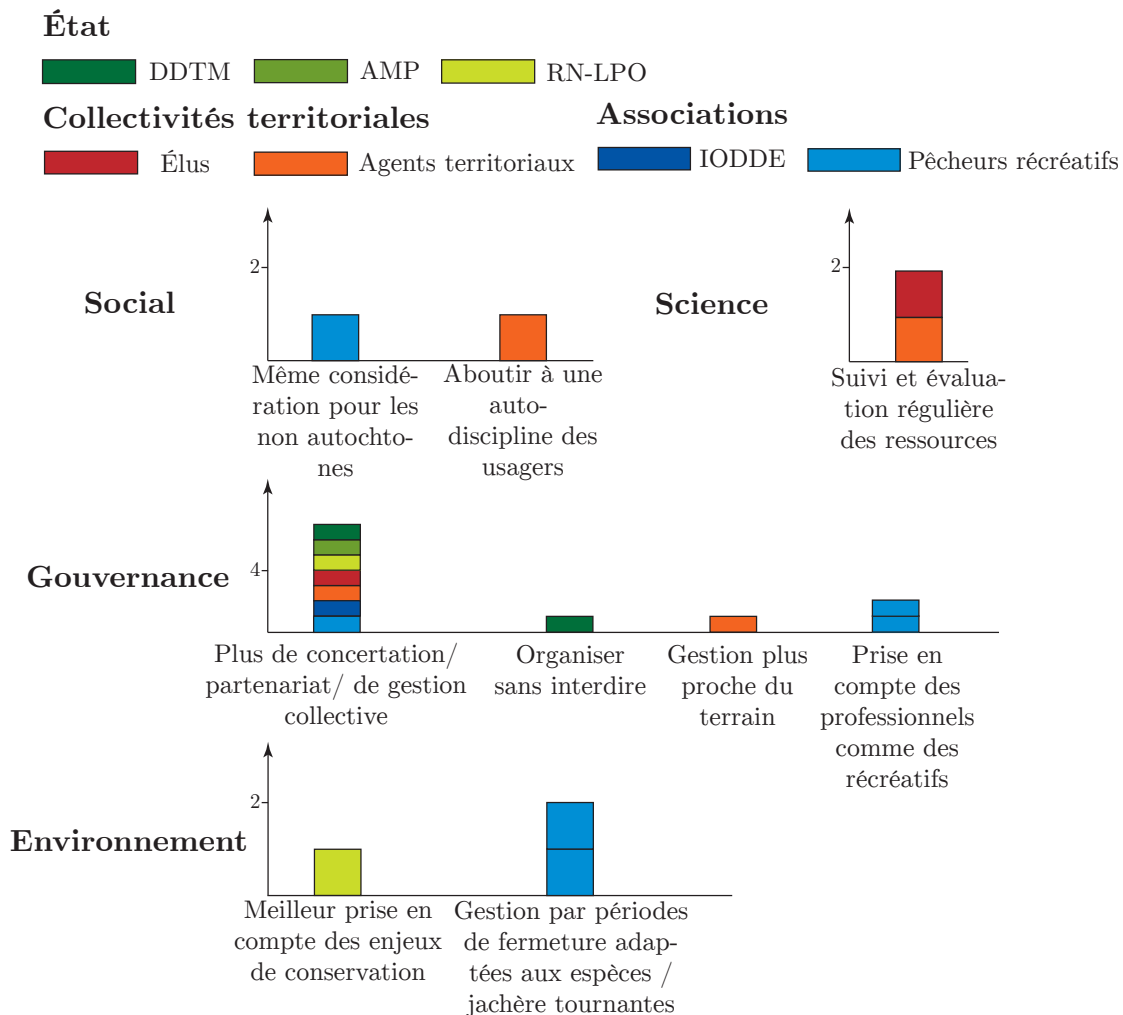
État

DDTM AMP RN-LPO

Collectivités territoriales

Élus Agents territoriaux

Associations

IODDE Pêcheurs récréatifs

Social

2

Même considération pour les non autochtones

Aboutir à une autodiscipline des usagers

Science

2

Suivi et évaluation régulière des ressources

Gouvernance

4

Plus de concertation/ partenariat/ de gestion collective

Organiser sans interdire

Gestion plus proche du terrain

Prise en compte des professionnels comme des récréatifs

Environnement

2

Meilleur prise en compte des enjeux de conservation

Gestion par périodes de fermeture adaptées aux espèces / jachère tournantes